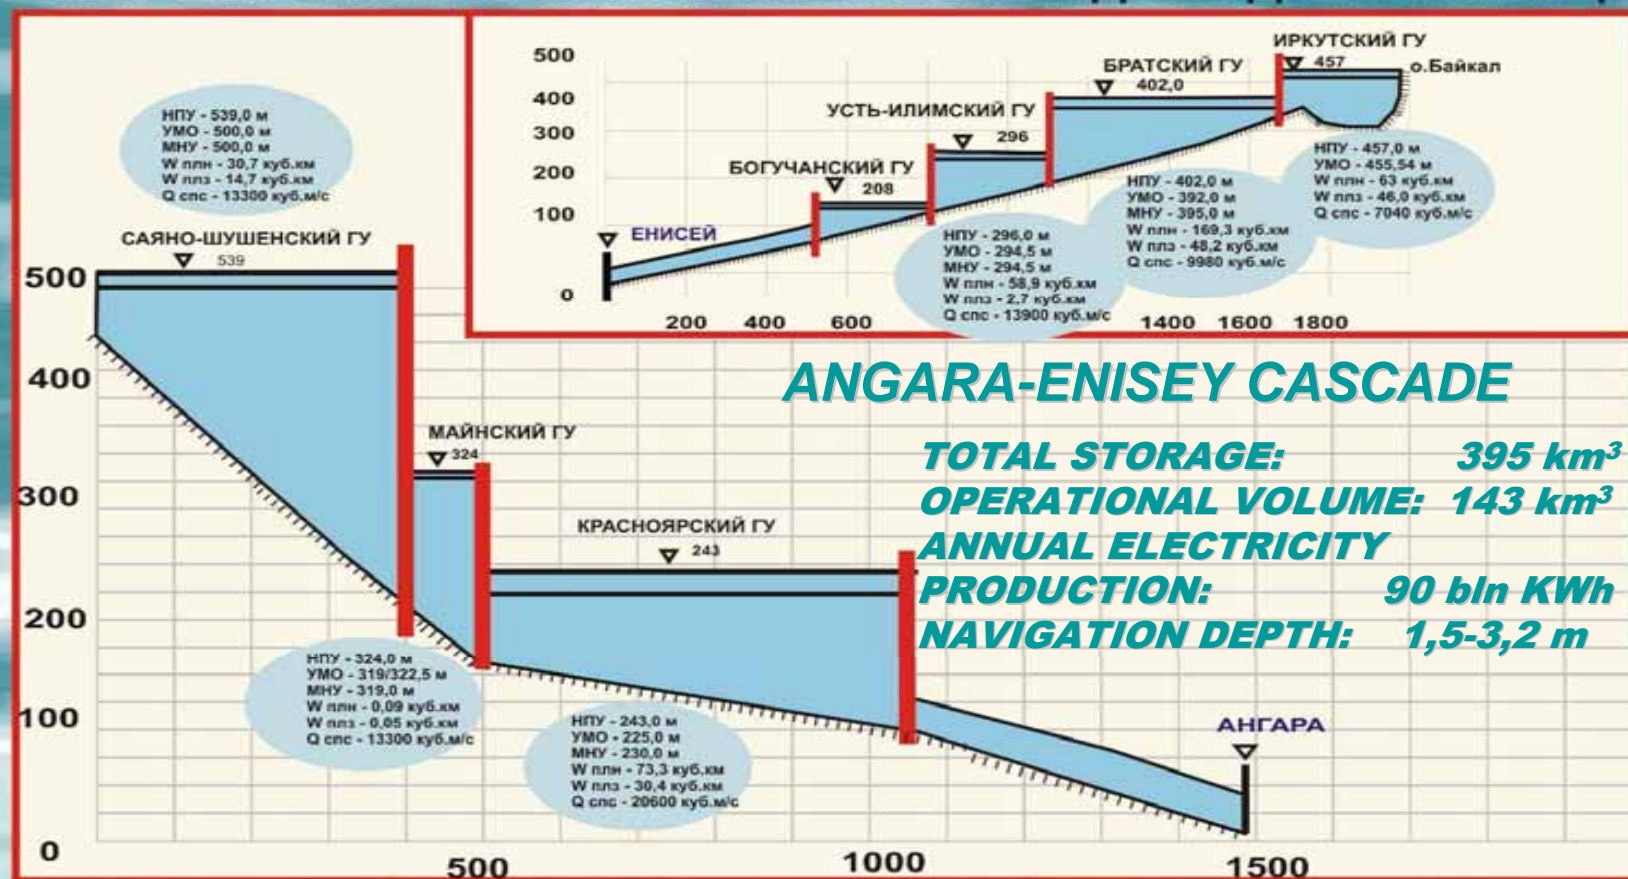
500
400
300
200
100
0
200 400 600 1400 1600 1800

ИРКУТСКИЙ ГУ
457
о.Байкал
БРАТСКИЙ ГУ
402,0
УСТЬ-ИЛИМСКИЙ ГУ
296
БОГУЧАНСКИЙ ГУ
208
ЕНИСЕЙ

НПУ - 457,0 м
УМО - 455,54 м
W плн - 63 куб.км
W плз - 46,0 куб.км
Q спс - 7040 куб.м/с

НПУ - 402,0 м
УМО - 392,0 м
МНУ - 395,0 м
W плн - 169,3 куб.км
W плз - 48,2 куб.км
Q спс - 9980 куб.м/с

НПУ - 296,0 м
УМО - 294,5 м
МНУ - 294,5 м
W плн - 58,9 куб.км
W плз - 2,7 куб.км
Q спс - 13900 куб.м/с

НПУ - 539,0 м
УМО - 500,0 м
МНУ - 500,0 м
W плн - 30,7 куб.км
W плз - 14,7 куб.км
Q спс - 13300 куб.м/с

САЯНО-ШУШЕНСКИЙ ГУ
539

ANGARA-ENISEY CASCADE

TOTAL STORAGE: 395 km$^3$
OPERATIONAL VOLUME: 143 km$^3$
ANNUAL ELECTRICITY PRODUCTION: 90 bln KWh
NAVIGATION DEPTH: 1,5-3,2 m

МАЙНСКИЙ ГУ
324
КРАСНОЯРСКИЙ ГУ
243
АНГАРА

НПУ - 324,0 м
УМО - 319/322,5 м
МНУ - 319,0 м
W плн - 0,09 куб.км
W плз - 0,05 куб.км
Q спс - 13300 куб.м/с

НПУ - 243,0 м
УМО - 225,0 м
МНУ - 230,0 м
W плн - 73,3 куб.км
W плз - 30,4 куб.км
Q спс - 20600 куб.м/с

500
400
300
200
100
0
500 1000 1500